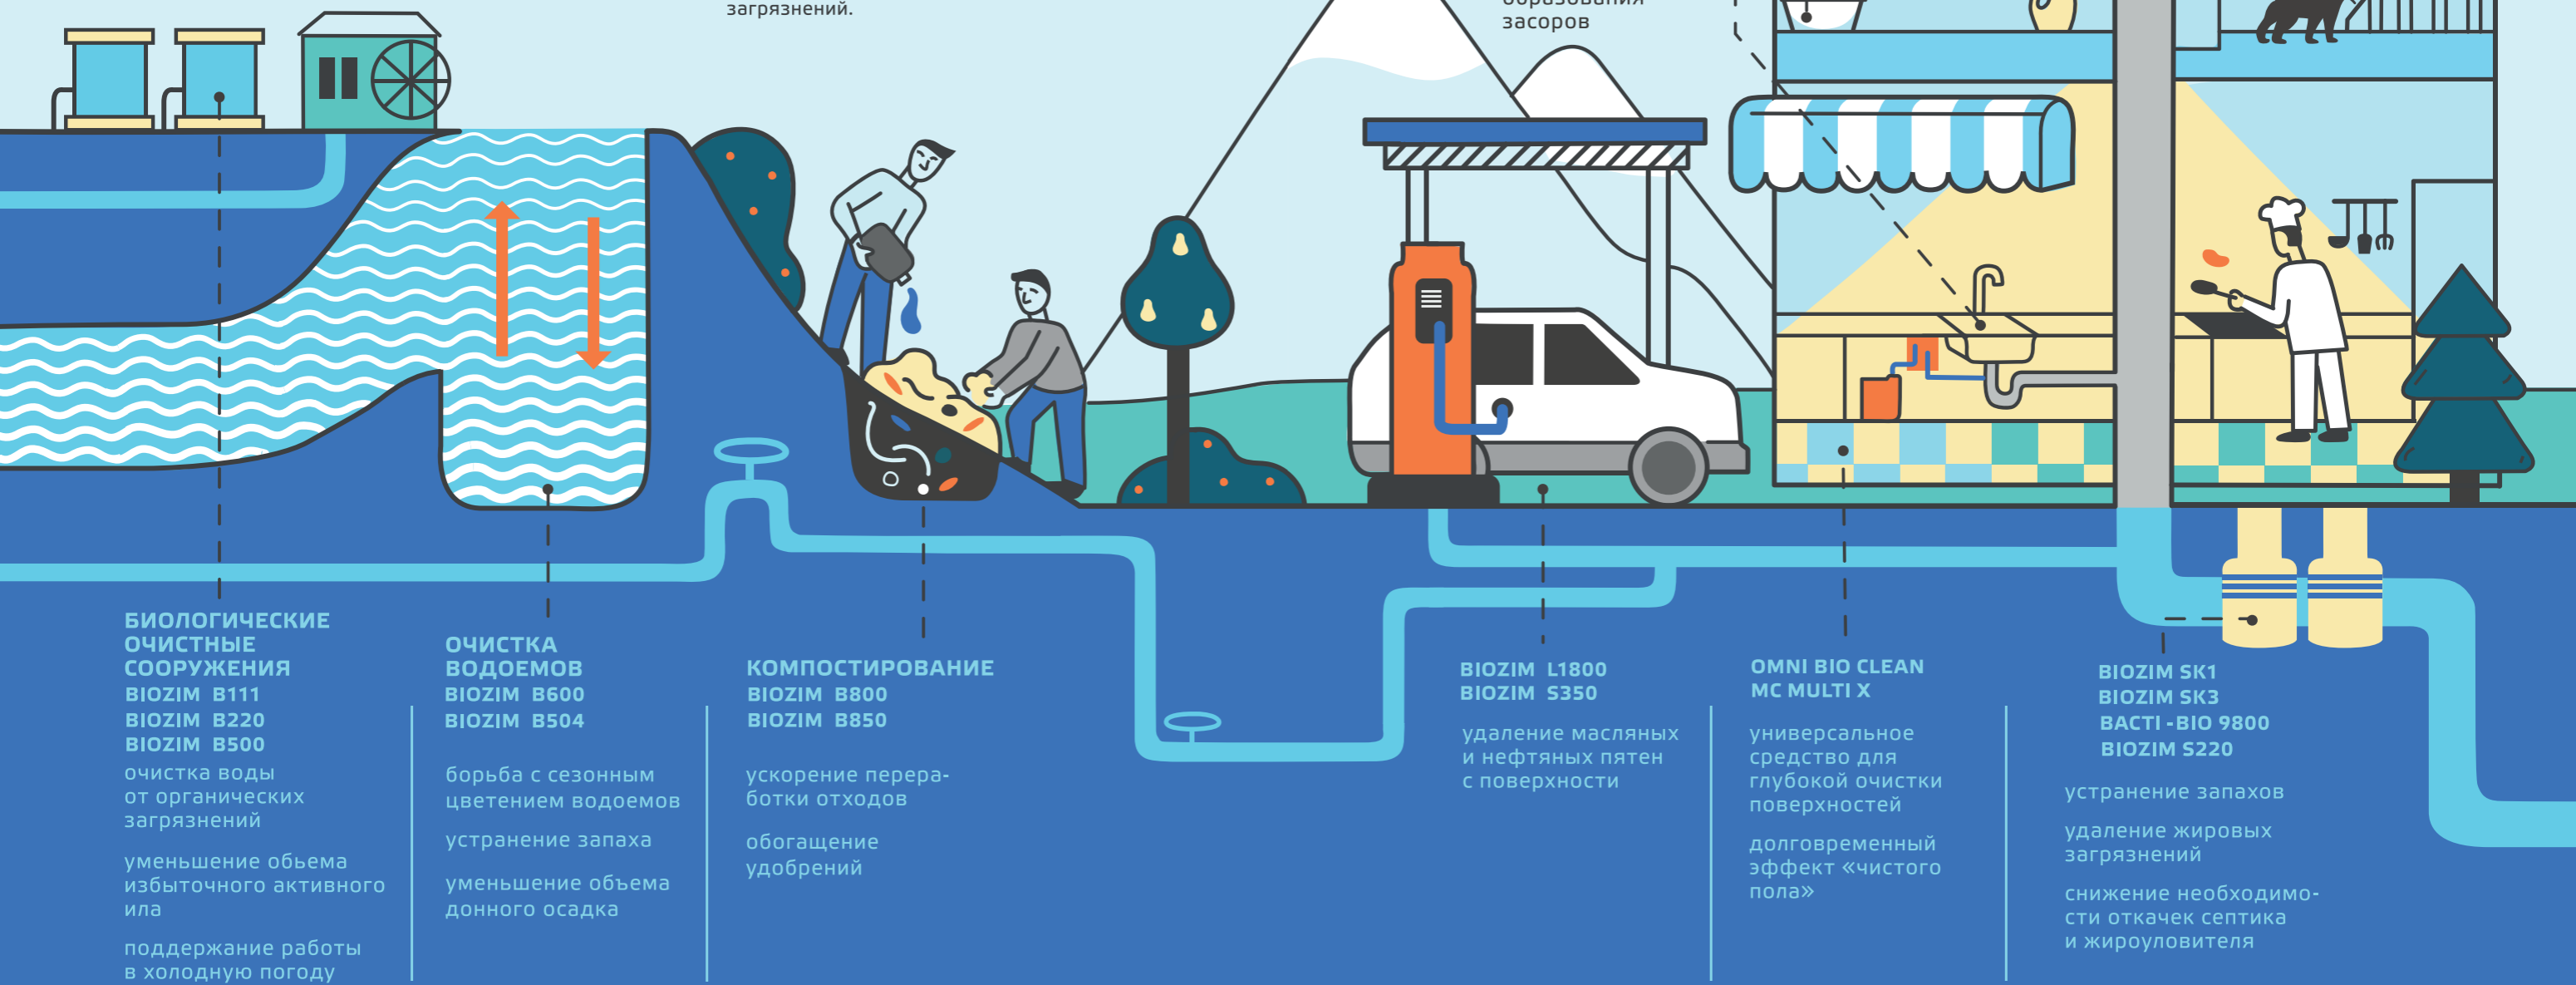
загрязнений.

образования засоров

БИОЛОГИЧЕСКИЕ ОЧИСТНЫЕ СООРУЖЕНИЯ
BIOZIM B111
BIOZIM B220
BIOZIM B500

очистка воды от органических загрязнений

уменьшение обьема избыточного активного ила

поддержание работы в холодную погоду

ОЧИСТКА ВОДОЕМОВ
BIOZIM B600
BIOZIM B504

борьба с сезонным цветением водоемов

устранение запаха

уменьшение объема донного осадка

КОМПОСТИРОВАНИЕ
BIOZIM B800
BIOZIM B850

ускорение переработки отходов

обогащение удобрений

BIOZIM L1800
BIOZIM S350

удаление масляных и нефтяных пятен с поверхности

OMNI BIO CLEAN
MC MULTI X

универсальное средство для глубокой очистки поверхностей

долговременный эффект «чистого пола»

BIOZIM SK1
BIOZIM SK3
BACTI -BIO 9800
BIOZIM S220

устранение запахов

удаление жировых загрязнений

снижение необходимости откачек септика и жироуловителя